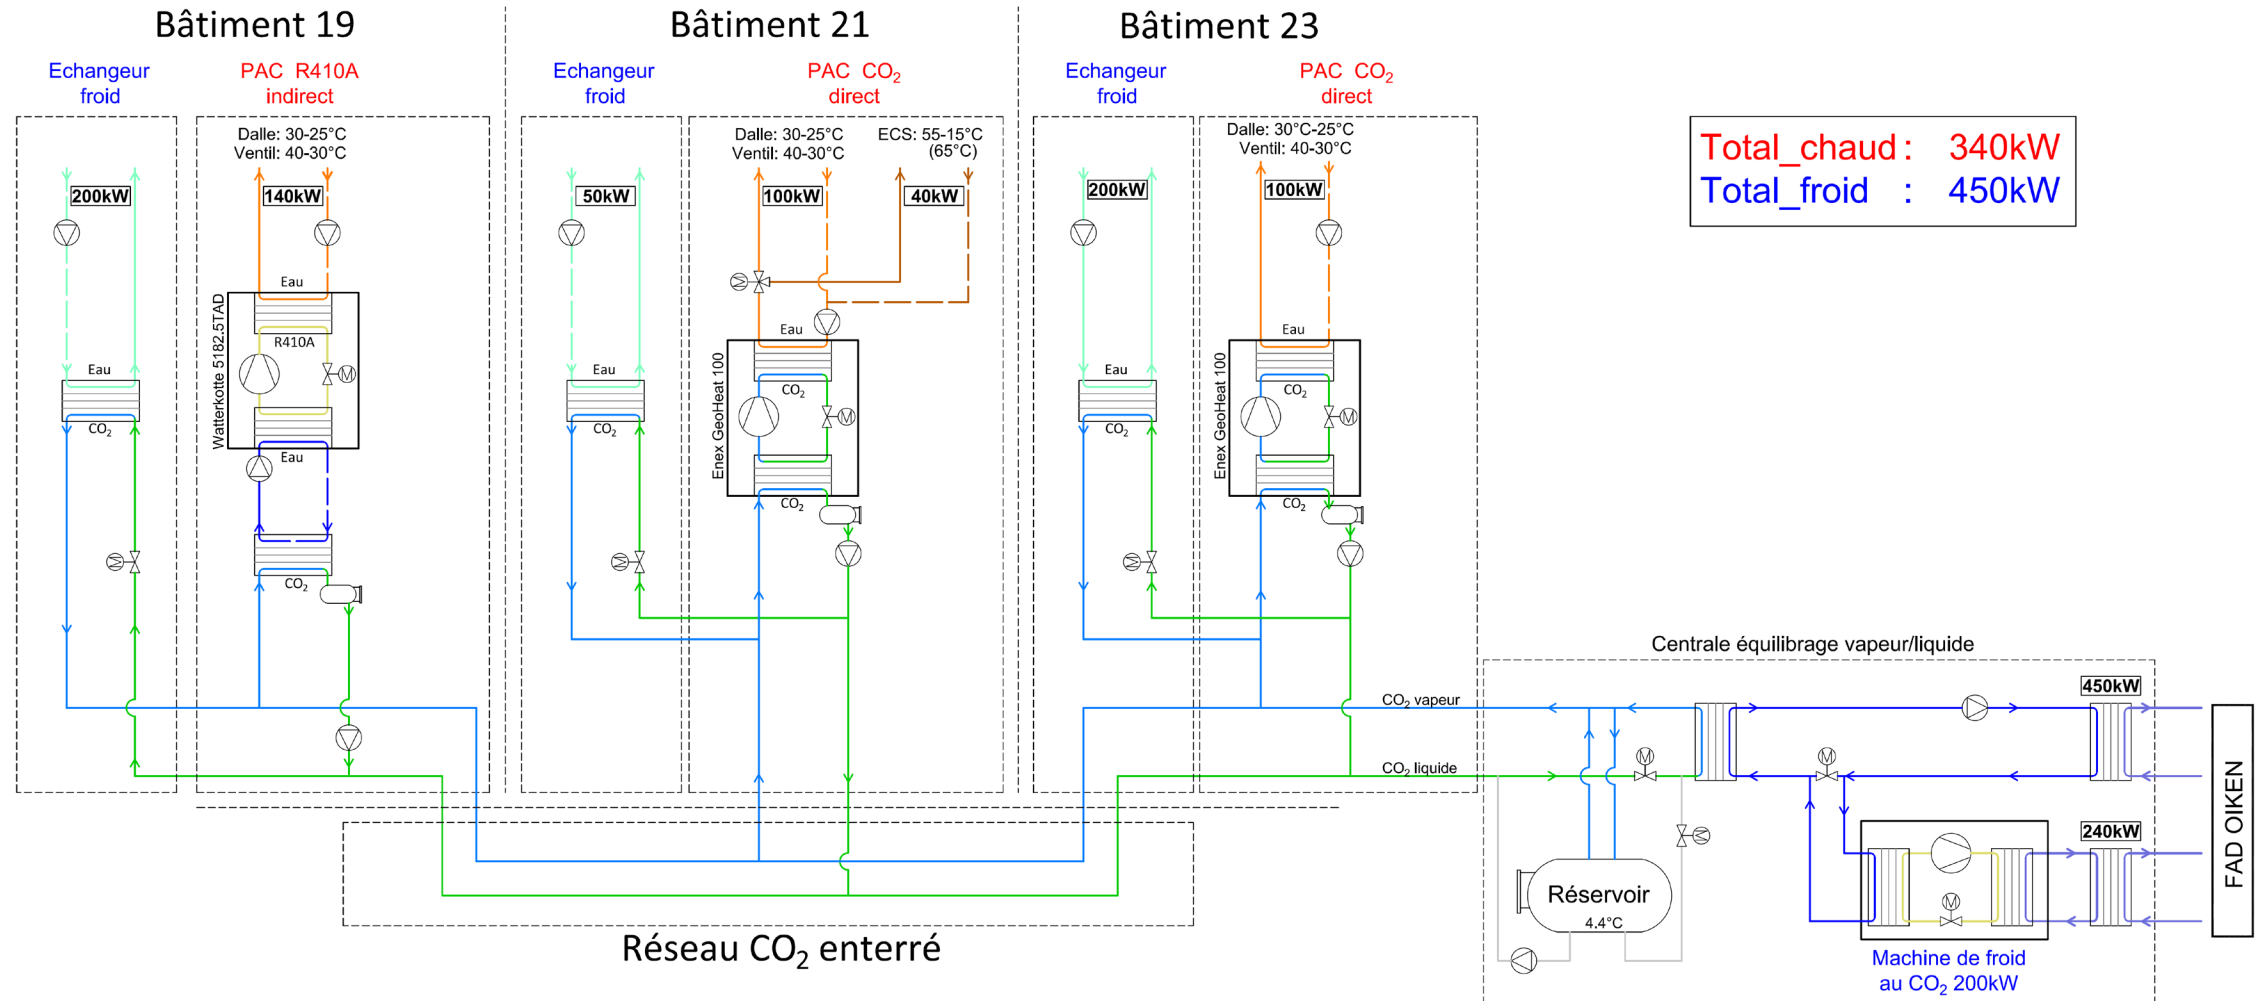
Bâtiment 19

Echangeur froid

PAC R410A indirect

Dalle: 30-25°C
Ventil: 40-30°C

200kW

140kW

Eau

R410A

Watterkotte 5182.5TAD

Eau

Eau

$CO_2$

$CO_2$

Bâtiment 21

Echangeur froid

PAC $CO_2$ direct

Dalle: 30-25°C
Ventil: 40-30°C

ECS: 55-15°C
(65°C)

50kW

100kW

40kW

Eau

Eau

$CO_2$

Enex GeoHeat 100

$CO_2$

$CO_2$

Bâtiment 23

Echangeur froid

PAC $CO_2$ direct

Dalle: 30°C-25°C
Ventil: 40-30°C

200kW

100kW

Eau

Eau

$CO_2$

Enex GeoHeat 100

$CO_2$

$CO_2$

Total_chaud : 340kW
Total_froid : 450kW

Centrale équilibrage vapeur/liquide

$CO_2$ vapeur

$CO_2$ liquide

450kW

240kW

FAD OIKEN

Réservoir
4.4°C

Machine de froid au $CO_2$ 200kW

Réseau $CO_2$ enterré